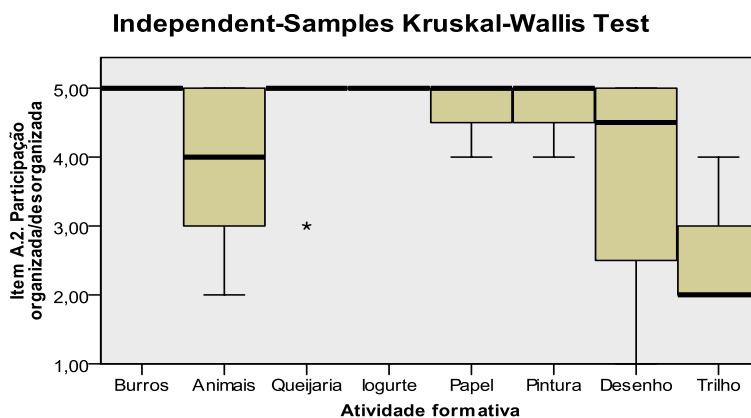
Independent-Samples Kruskal-Wallis Test

Item A.2. Participação organizada/desorganizada

5,00
4,00
3,00
2,00
1,00

*

Burros
Animais
Queijaria
Iogurte
Papel
Pintura
Desenho
Trilho

Atividade formativa